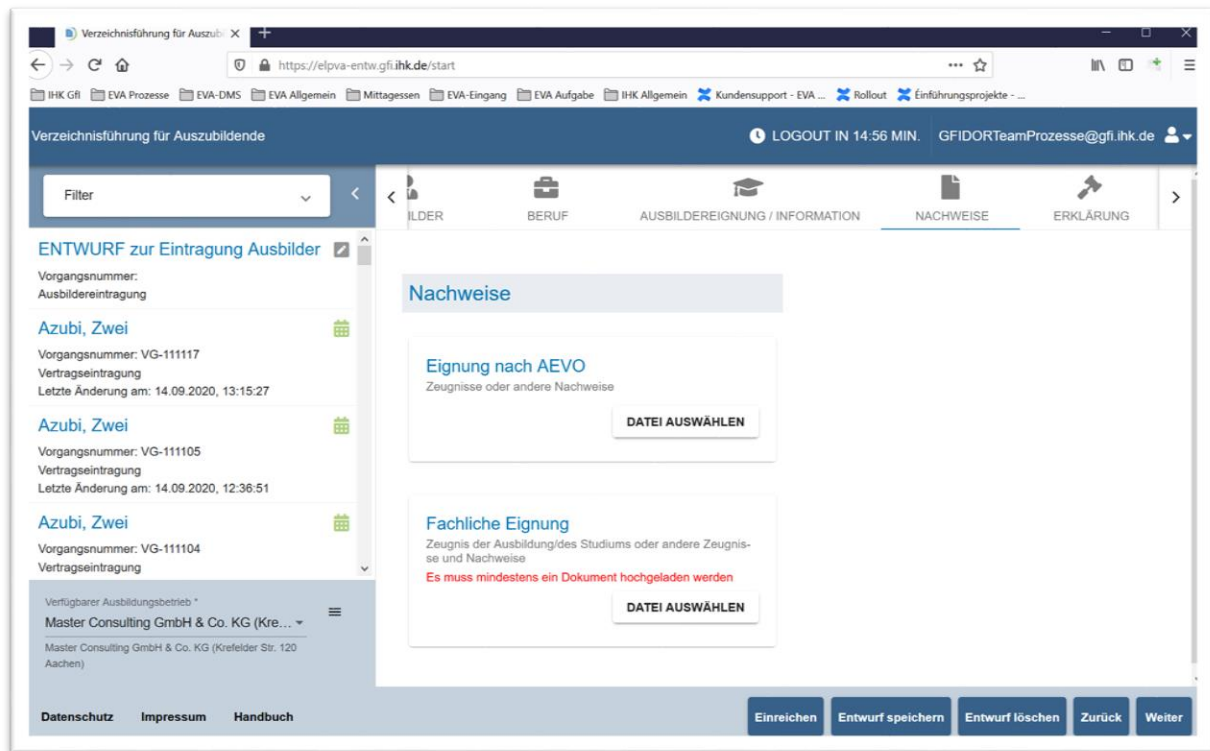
Verzeichnisführung für Auszubi ×
+
https://elpva-entw.gfi.ihk.de/start
IHK Gfi EVA Prozesse EVA-DMS EVA Allgemein Mittagessen EVA-Eingang EVA Aufgabe IHK Allgemein Kundensupport - EVA ... Rollout Einführungsprojekte - ...

Verzeichnisführung für Auszubildende
LOGOUT IN 14:56 MIN. GFIDORTeamProzesse@gfi.ihk.de

Filter

ILDER
BERUF
AUSBILDEREIGNUNG / INFORMATION
NACHWEISE
ERKLÄRUNG

ENTWURF zur Eintragung Ausbilder
Vorgangsnummer:
Ausbildereintragung

Azubi, Zwei
Vorgangsnummer: VG-111117
Vertragseintragung
Letzte Änderung am: 14.09.2020, 13:15:27

Azubi, Zwei
Vorgangsnummer: VG-111105
Vertragseintragung
Letzte Änderung am: 14.09.2020, 12:36:51

Azubi, Zwei
Vorgangsnummer: VG-111104
Vertragseintragung

Verfügbarer Ausbildungsbetrieb *
Master Consulting GmbH & Co. KG (Kre...
Master Consulting GmbH & Co. KG (Krefelder Str. 120 Aachen)

Nachweise

Eignung nach AEVO
Zeugnisse oder andere Nachweise
DATEI AUSWÄHLEN

Fachliche Eignung
Zeugnis der Ausbildung/des Studiums oder andere Zeugnisse und Nachweise
Es muss mindestens ein Dokument hochgeladen werden
DATEI AUSWÄHLEN

Datenschutz Impressum Handbuch
Einreichen Entwurf speichern Entwurf löschen Zurück Weiter